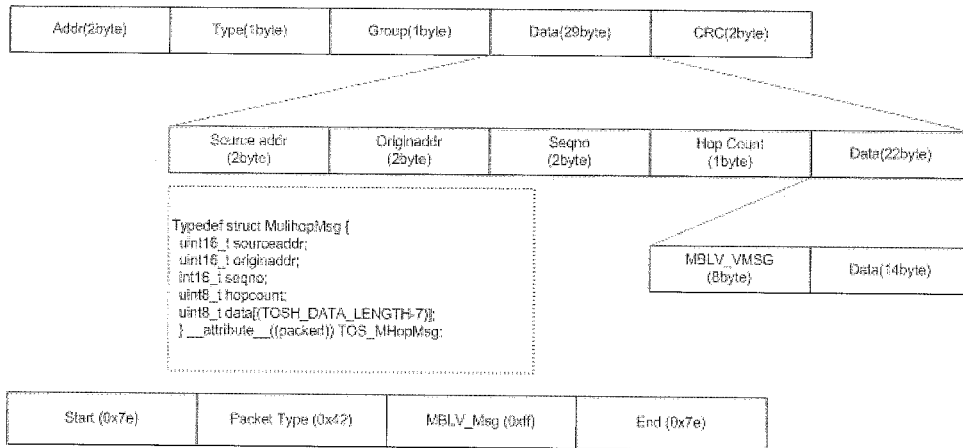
| Addr(2byte) | Type(1byte) | Group(1byte) | Data(29byte) | CRC(2byte) |
|---|---|---|---|---|

| Source addr (2byte) | Originaddr (2byte) | Seqno (2byte) | Hop Count (1byte) | Data(22byte) |
|---|---|---|---|---|

Typedef struct MultihopMsg {
uint16_t sourceaddr;
uint16_t originaddr;
int16_t seqno;
uint8_t hopcount;
uint8_t data[(TOSH_DATA_LENGTH-7)];
} __attribute__((packed)) TOS_MHopMsg;

| MBLV_VMSG (8byte) | Data(14byte) |
|---|---|

| Start (0x7e) | Packet Type (0x42) | MBLV_Msg (0xff) | End (0x7e) |
|---|---|---|---|